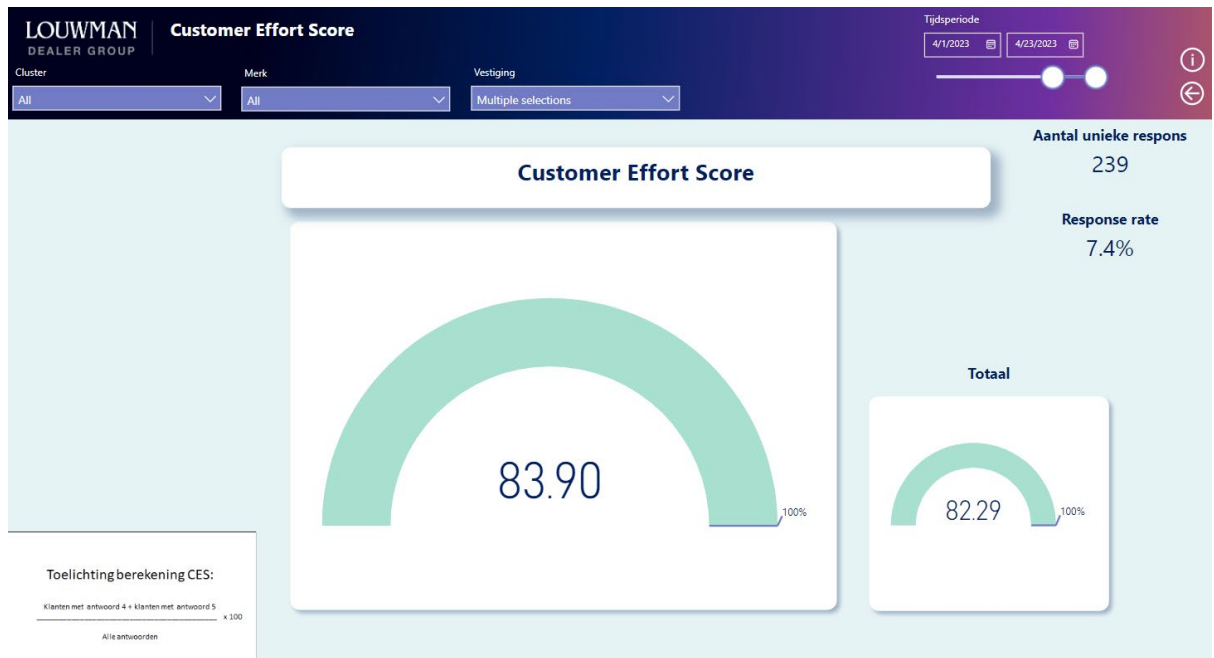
LOUWMAN
DEALER GROUP

Customer Effort Score

Tijdsperiode

4/1/2023

4/23/2023

Cluster

All

Merk

All

Vestiging

Multiple selections

Aantal unieke respons

239

Response rate

7.4%

Customer Effort Score

83.90

100%

Totaal

82.29

100%

Toelichting berekening CES:

$\frac{\text{Klanten met antwoord 4 + klanten met antwoord 5}}{\text{Alle antwoorden}} \times 100$